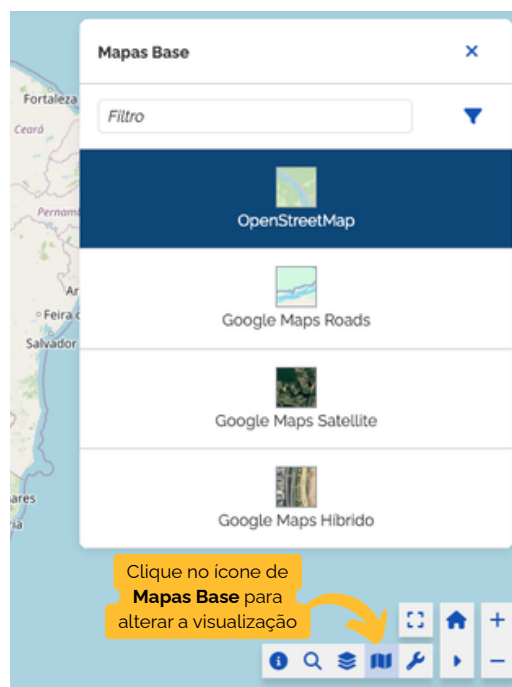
Mapas Base ×

Filtro

OpenStreetMap

Google Maps Roads

Google Maps Satellite

Google Maps Híbrido

Fortaleza
Ceará
Pernamb
Ar
Feira d
Salvador
ares

Clique no ícone de **Mapas Base** para alterar a visualização

+
−